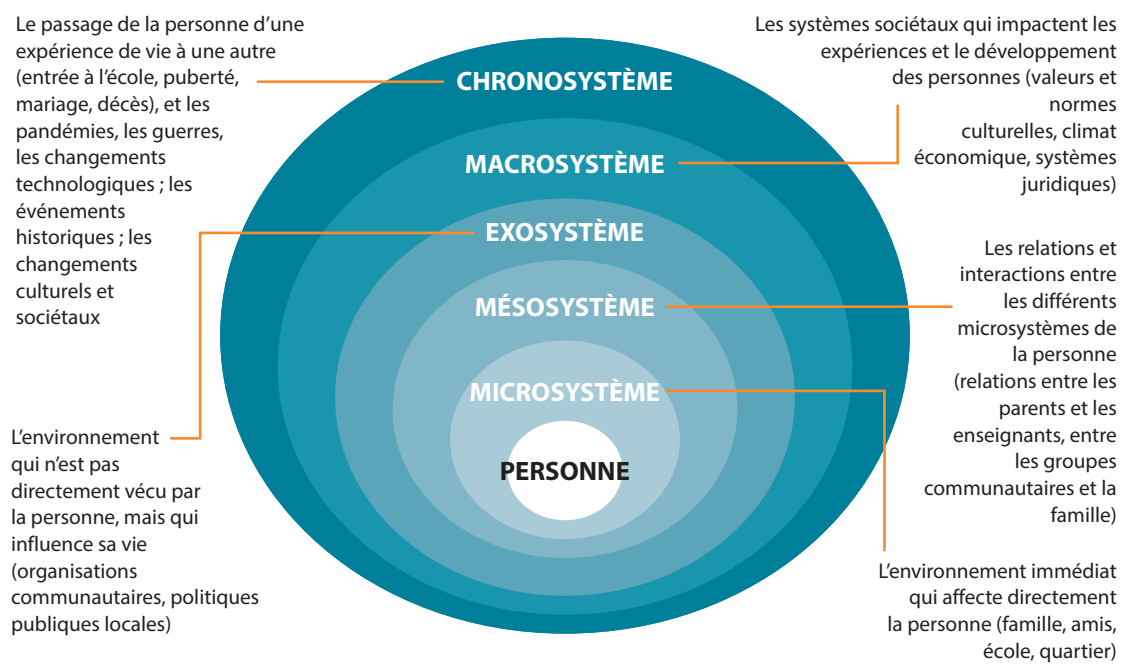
Le passage de la personne d'une expérience de vie à une autre (entrée à l'école, puberté, mariage, décès), et les pandémies, les guerres, les changements technologiques ; les événements historiques ; les changements culturels et sociétaux

Les systèmes sociétaux qui impactent les expériences et le développement des personnes (valeurs et normes culturelles, climat économique, systèmes juridiques)

CHRONOSYSTÈME

MACROSYSTÈME

EXOSYSTÈME

MÉSOSYSTÈME

MICROSYSTÈME

PERSONNE

Les relations et interactions entre les différents microsystèmes de la personne (relations entre les parents et les enseignants, entre les groupes communautaires et la famille)

L'environnement qui n'est pas directement vécu par la personne, mais qui influence sa vie (organisations communautaires, politiques publiques locales)

L'environnement immédiat qui affecte directement la personne (famille, amis, école, quartier)